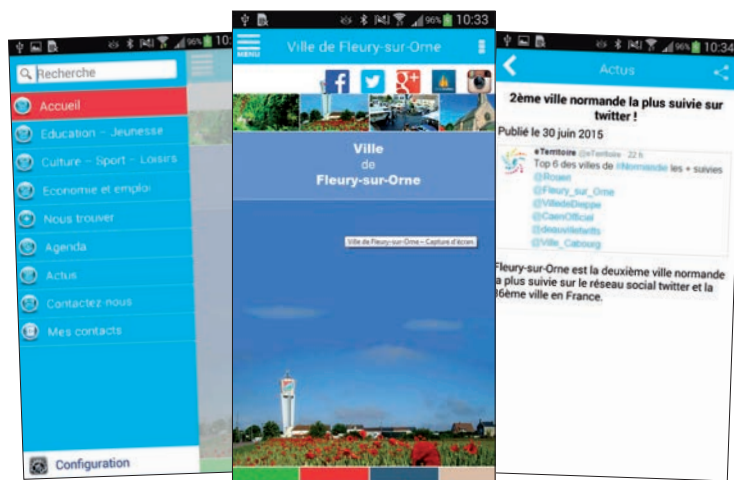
96% 10:
Recherche
Accueil
Education - Jeunesse
Culture - Sport - Loisirs
Economie et emploi
Nous trouver
Agenda
Actus
Contactez-nous
Mes contacts
Configuration

96% 10:33
MENU
Ville de Fleury-sur-Orne
Ville
de
Fleury-sur-Orne
Ville de Fleury-sur-Orne – Capture d'écran

96% 10:34
Actus
2ème ville normande la plus suivie sur twitter !
Publié le 30 juin 2015
eTerritoire @eTerritoire · 22 h
Top 6 des villes de #Normandie les + suivies
@Rouen
@Fleury_sur_Orne
@VilledeDieppe
@CaenOfficiel
@deauvilletwitts
@Ville_Cabourg
Fleury-sur-Orne est la deuxième ville normande la plus suivie sur le réseau social twitter et la 36ème ville en France.